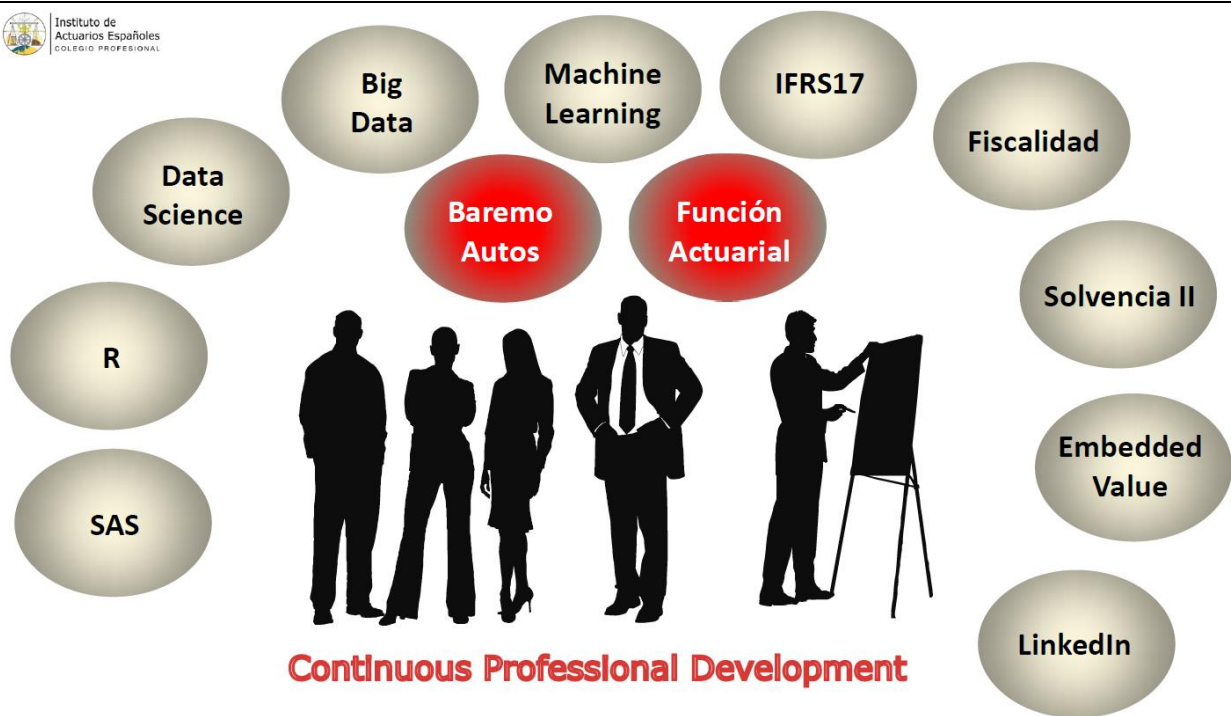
Instituto de Actuarios Españoles
COLEGIO PROFESIONAL

Big Data

Machine Learning

IFRS17

Fiscalidad

Data Science

Baremo Autos

Función Actuarial

Solvencia II

R

Embedded Value

SAS

LinkedIn

Continuous Professional Development